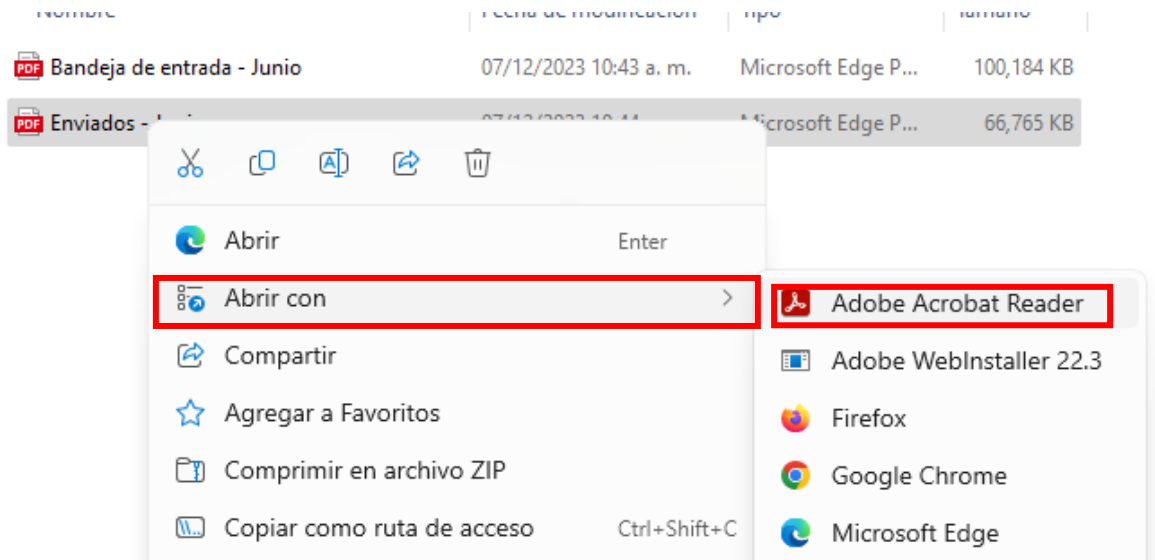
Nombre | Fecha de modificación | Tipo | Tamaño

PDF Bandeja de entrada - Junio 07/12/2023 10:43 a. m. Microsoft Edge P... 100,184 KB

PDF Enviados - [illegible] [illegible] Microsoft Edge P... 66,765 KB

Abrir Enter

Abrir con

Compartir

Agregar a Favoritos

Comprimir en archivo ZIP

Copiar como ruta de acceso Ctrl+Shift+C

Adobe Acrobat Reader

Adobe WebInstaller 22.3

Firefox

Google Chrome

Microsoft Edge